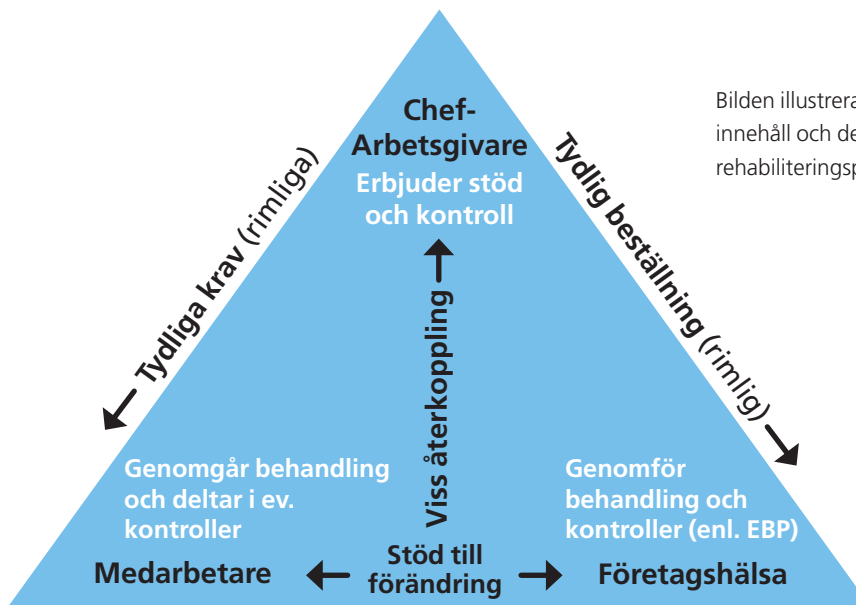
Bilden illustrera
innehåll och de
rehabiliteringsp

Chef-
Arbetsgivare
Erbjuder stöd och kontroll

Tydliga krav (rimliga)

Tydlig beställning (rimlig)

Viss återkoppling

Genomgår behandling och deltar i ev. kontroller

Genomför behandling och kontroller (enl. EBP)

Medarbetare

Stöd till förändring

Företagshälsa